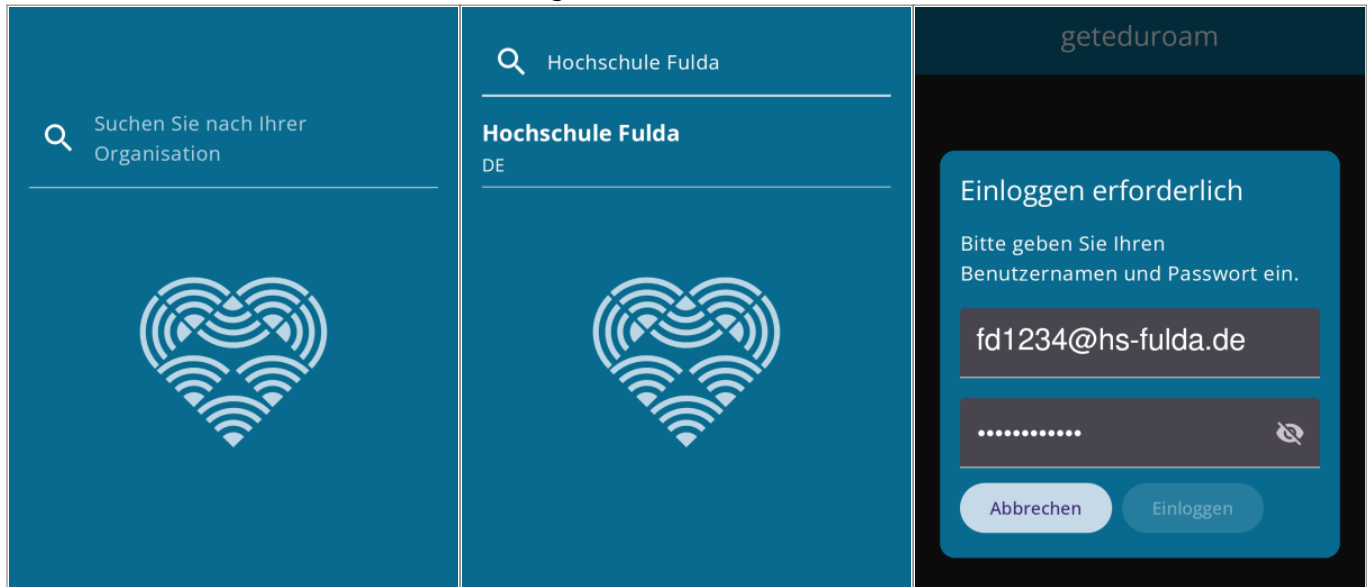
Suchen Sie nach Ihrer Organisation

Hochschule Fulda

Hochschule Fulda
DE

geteduroam

Einloggen erforderlich

Bitte geben Sie Ihren Benutzernamen und Passwort ein.

fd1234@hs-fulda.de

••••••••••••

Abbrechen

Einloggen